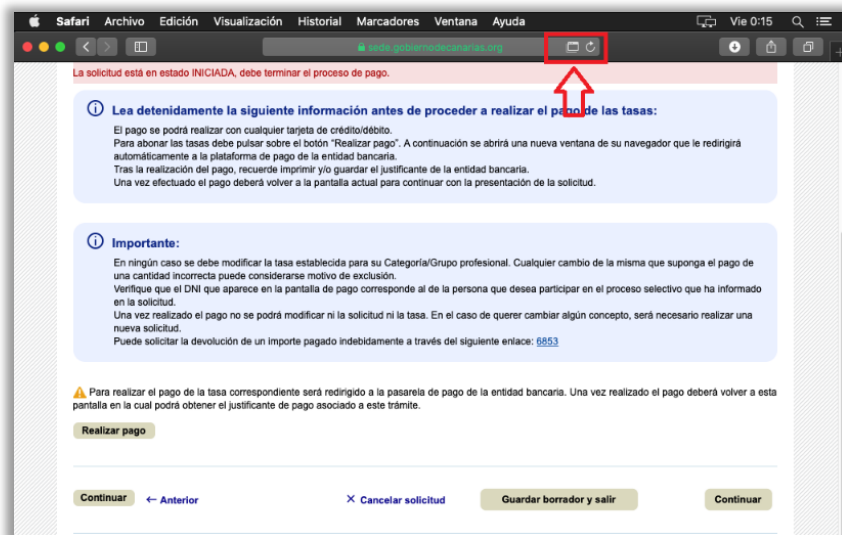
Safari Archivo Edición Visualización Historial Marcadores Ventana Ayuda Vie 0:15

sede.gobiernodecanarias.org

La solicitud está en estado INICIADA, debe terminar el proceso de pago.

Lea detenidamente la siguiente información antes de proceder a realizar el pago de las tasas:

El pago se podrá realizar con cualquier tarjeta de crédito/débito.
Para abonar las tasas debe pulsar sobre el botón "Realizar pago". A continuación se abrirá una nueva ventana de su navegador que le redirigirá automáticamente a la plataforma de pago de la entidad bancaria.
Tras la realización del pago, recuerde imprimir y/o guardar el justificante de la entidad bancaria.
Una vez efectuado el pago deberá volver a la pantalla actual para continuar con la presentación de la solicitud.

Importante:

En ningún caso se debe modificar la tasa establecida para su Categoría/Grupo profesional. Cualquier cambio de la misma que suponga el pago de una cantidad incorrecta puede considerarse motivo de exclusión.
Verifique que el DNI que aparece en la pantalla de pago corresponde al de la persona que desea participar en el proceso selectivo que ha informado en la solicitud.
Una vez realizado el pago no se podrá modificar ni la solicitud ni la tasa. En el caso de querer cambiar algún concepto, será necesario realizar una nueva solicitud.
Puede solicitar la devolución de un importe pagado indebidamente a través del siguiente enlace: 6853

Para realizar el pago de la tasa correspondiente será redirigido a la pasarela de pago de la entidad bancaria. Una vez realizado el pago deberá volver a esta pantalla en la cual podrá obtener el justificante de pago asociado a este trámite.

Realizar pago

Continuar ← Anterior ✕ Cancelar solicitud Guardar borrador y salir Continuar